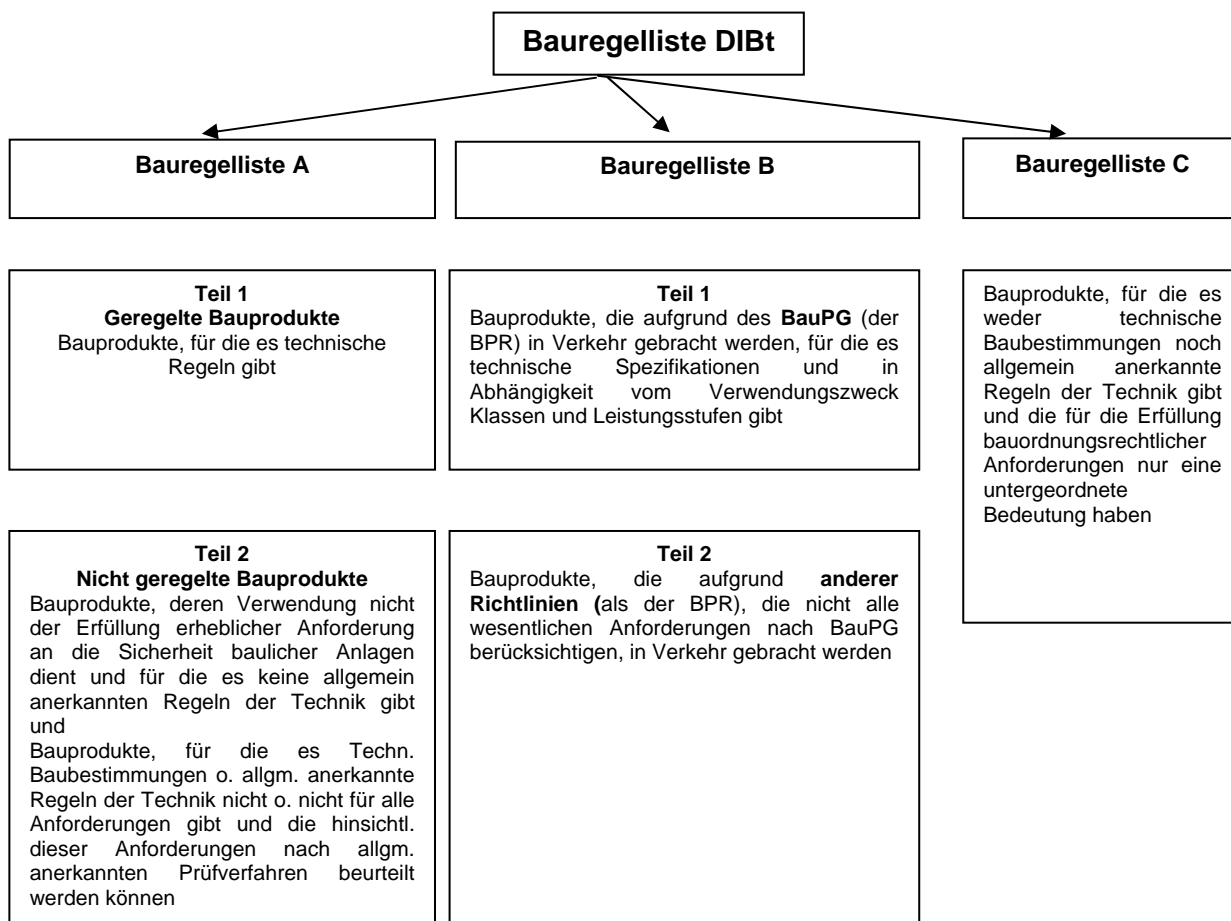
Bauregelliste DIBt

Bauregelliste A

Bauregelliste B

Bauregelliste C

Teil 1
Geregelte Bauprodukte
Bauprodukte, für die es technische Regeln gibt

Teil 2
Nicht geregelte Bauprodukte
Bauprodukte, deren Verwendung nicht der Erfüllung erheblicher Anforderung an die Sicherheit baulicher Anlagen dient und für die es keine allgemein anerkannten Regeln der Technik gibt und
Bauprodukte, für die es Techn. Baubestimmungen o. allgm. anerkannte Regeln der Technik nicht o. nicht für alle Anforderungen gibt und die hinsichtl. dieser Anforderungen nach allgm. anerkannten Prüfverfahren beurteilt werden können

Teil 1
Bauprodukte, die aufgrund des BauPG (der BPR) in Verkehr gebracht werden, für die es technische Spezifikationen und in Abhängigkeit vom Verwendungszweck Klassen und Leistungsstufen gibt

Teil 2
Bauprodukte, die aufgrund anderer Richtlinien (als der BPR), die nicht alle wesentlichen Anforderungen nach BauPG berücksichtigen, in Verkehr gebracht werden

Bauprodukte, für die es weder technische Baubestimmungen noch allgemein anerkannte Regeln der Technik gibt und die für die Erfüllung bauordnungsrechtlicher Anforderungen nur eine untergeordnete Bedeutung haben